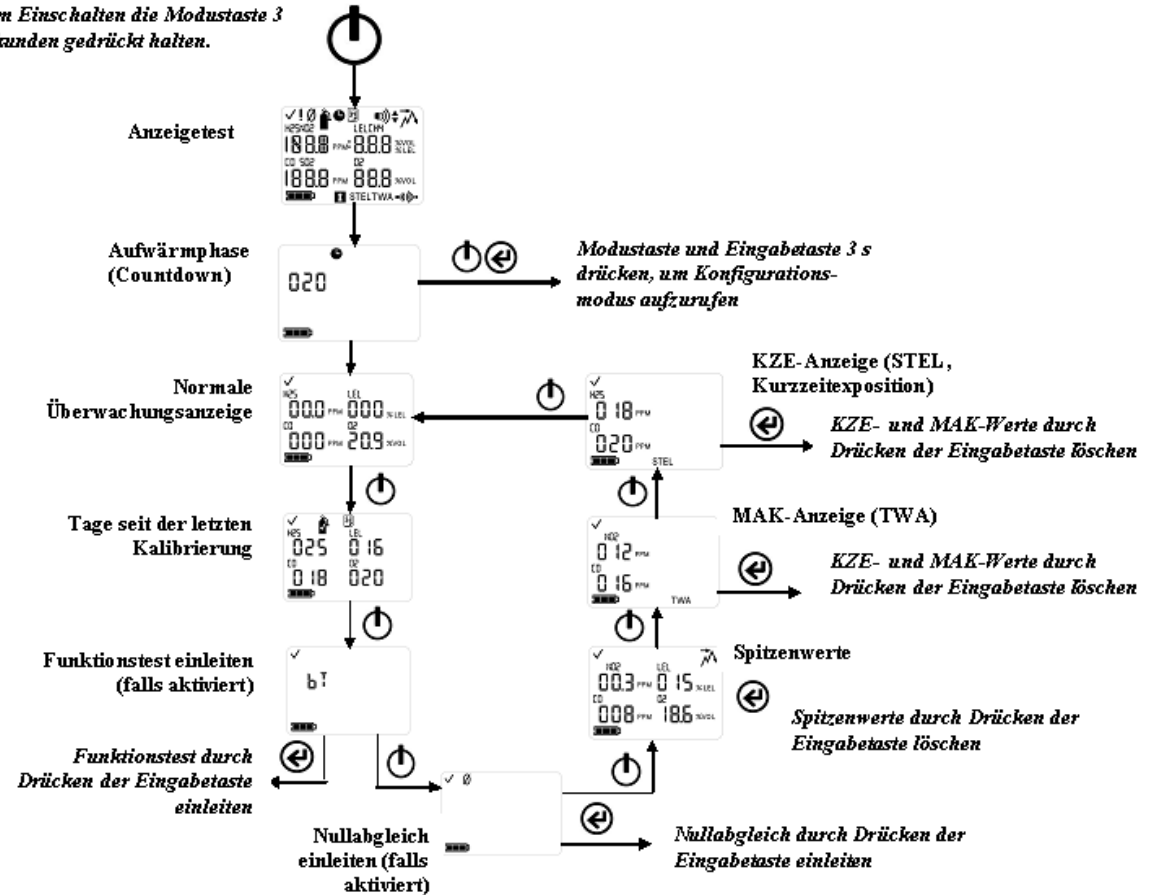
n Einschalten die Modustaste 3 unden gedrückt halten.

Anzeigetest

H2S H2 LELCH4
188.8 PPM 88.8 %VOL %LEL
CO SO2 O2
188.8 PPM 88.8 %VOL
STEL TWA

Aufwärmphase (Countdown)

020

Modustaste und Eingabetaste 3 s drücken, um Konfigurationsmodus aufzurufen

Normale Überwachungsanzeige

H2S LEL
00.0 PPM 000 %LEL
CO O2
000 PPM 20.9 %VOL

KZE-Anzeige (STEL, Kurzzeitexposition)

H2S
0 18 PPM
CO
020 PPM
STEL

KZE- und MAK-Werte durch Drücken der Eingabetaste löschen

Tage seit der letzten Kalibrierung

H2S LEL
025 0 16
CO O2
0 18 020

MAK-Anzeige (TWA)

H2S
0 12 PPM
CO
0 16 PPM
TWA

KZE- und MAK-Werte durch Drücken der Eingabetaste löschen

Funktionstest einleiten (falls aktiviert)

bT

Spitzenwerte

H2S LEL
00.3 PPM 0 15 %LEL
CO O2
008 PPM 18.6 %VOL

Spitzenwerte durch Drücken der Eingabetaste löschen

Funktionstest durch Drücken der Eingabetaste einleiten

Nullabgleich einleiten (falls aktiviert)

Nullabgleich durch Drücken der Eingabetaste einleiten